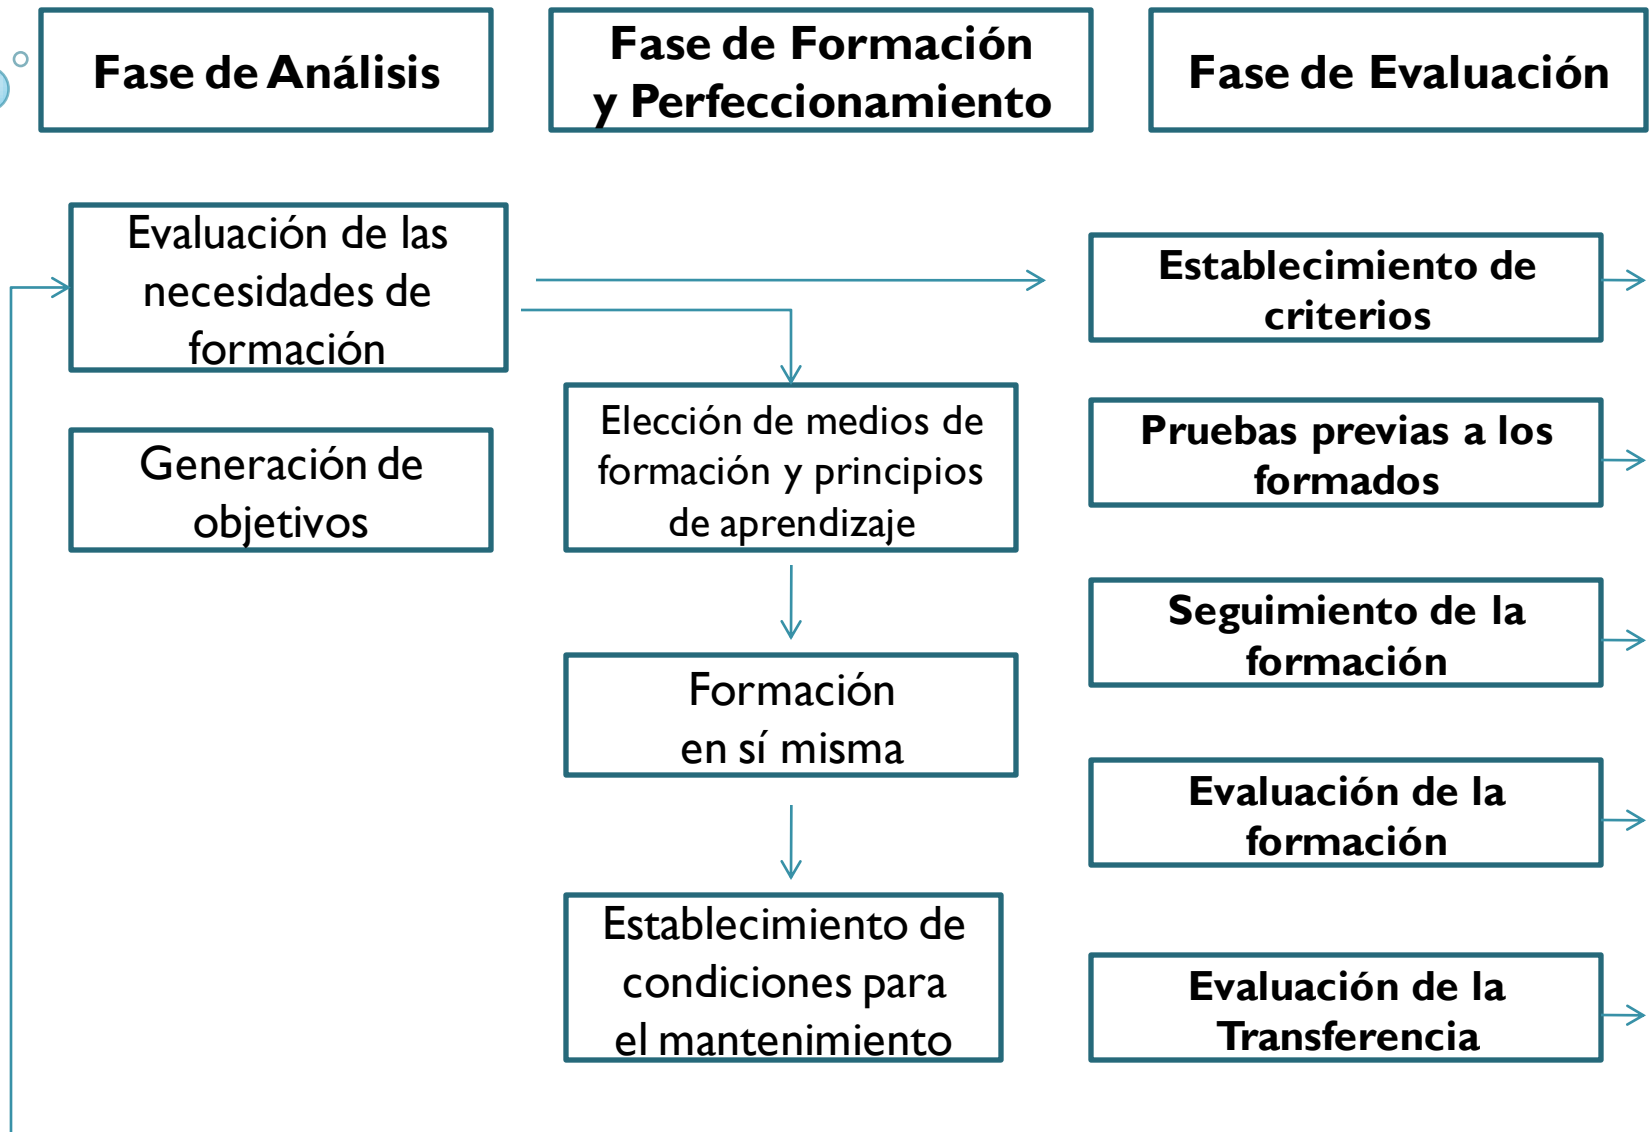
Fase de Análisis

Fase de Formación y Perfeccionamiento

Fase de Evaluación

Evaluación de las necesidades de formación

Generación de objetivos

Elección de medios de formación y principios de aprendizaje

Formación en sí misma

Establecimiento de condiciones para el mantenimiento

Establecimiento de criterios

Pruebas previas a los formados

Seguimiento de la formación

Evaluación de la formación

Evaluación de la Transferencia